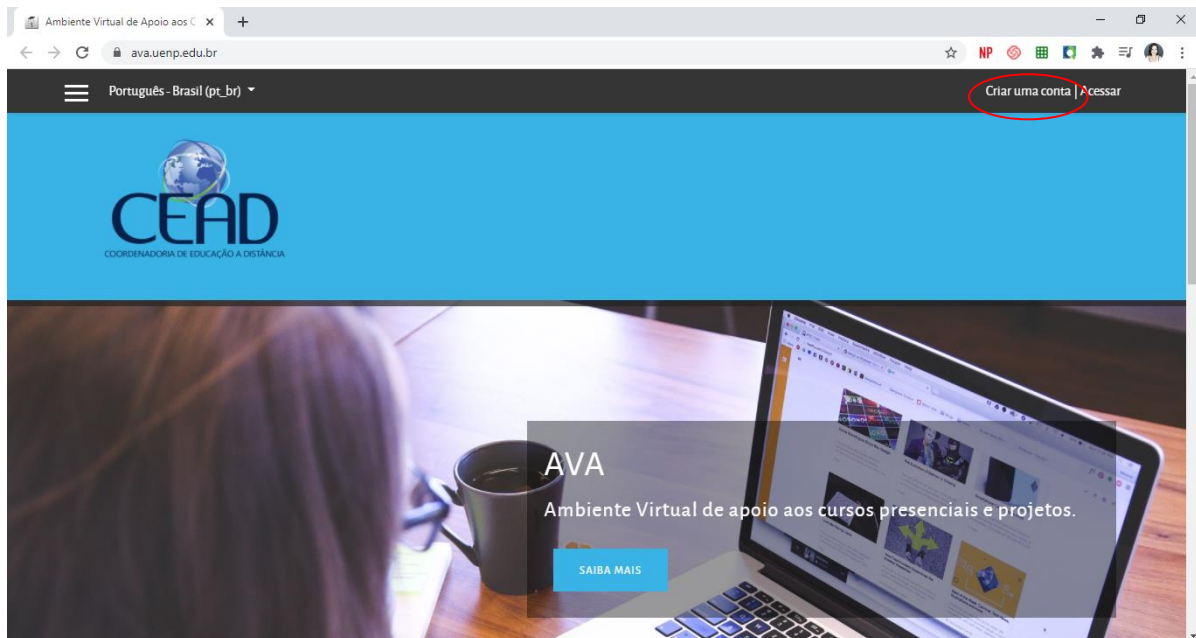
Ambiente Virtual de Apoio aos C

ava.uenp.edu.br

NP

Português - Brasil (pt_br)

Criar uma conta | Acessar

CEAD
COORDENADORIA DE EDUCAÇÃO A DISTÂNCIA

AVA

Ambiente Virtual de apoio aos cursos presenciais e projetos.

SAIBA MAIS